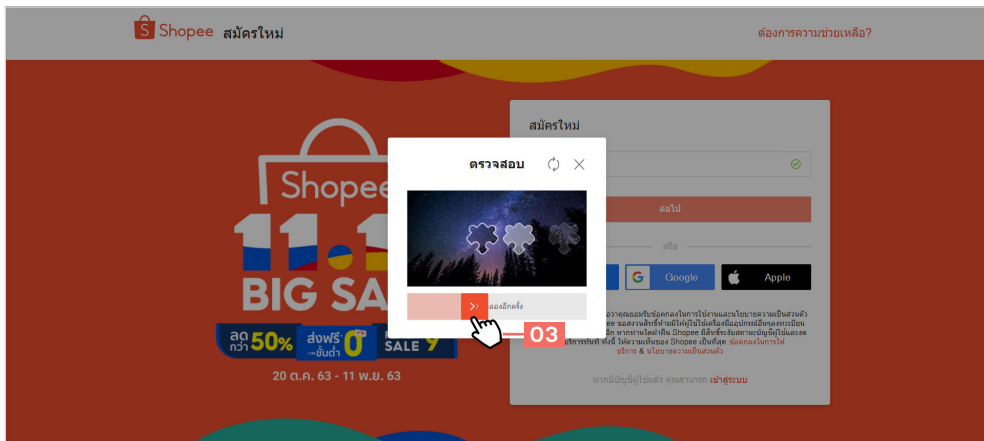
Shopee สมัครใหม่

ต้องการความช่วยเหลือ?

Shopee

11.1

BIG SA

ลด กว่า 50%

ส่งฟรี* ขั้นต่ำ 0

SALE 9

20 ต.ค. 63 - 11 พ.ย. 63

สมัครใหม่

ต่อไป

หรือ

Google

Apple

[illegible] ข้อตกลงในการใช้บริการ & นโยบายความเป็นส่วนตัว

หากมีบัญชีผู้ใช้แล้ว คุณสามารถ เข้าสู่ระบบ

ตรวจสอบ

ลองอีกครั้ง

03